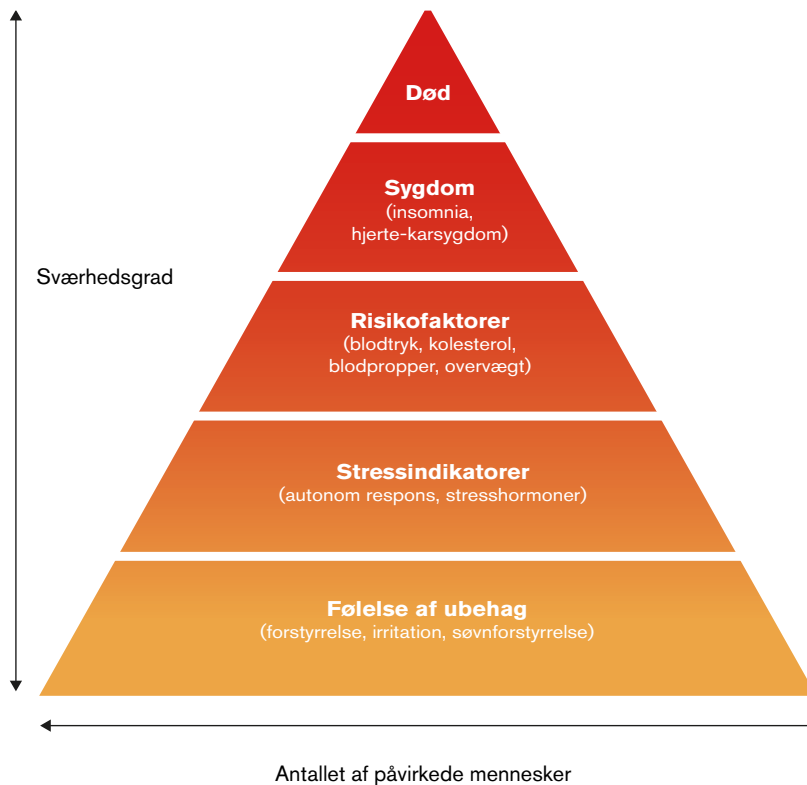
Død

Sygdom
(insomnia, hjerte-karsygdom)

Risikofaktorer
(blodtryk, kolesterol, blodpropper, overvægt)

Stressindikatorer
(autonom respons, stresshormoner)

Følelse af ubehag
(forstyrrelse, irritation, søvnforstyrrelse)

Sværhedsgrad

Antallet af påvirkede mennesker